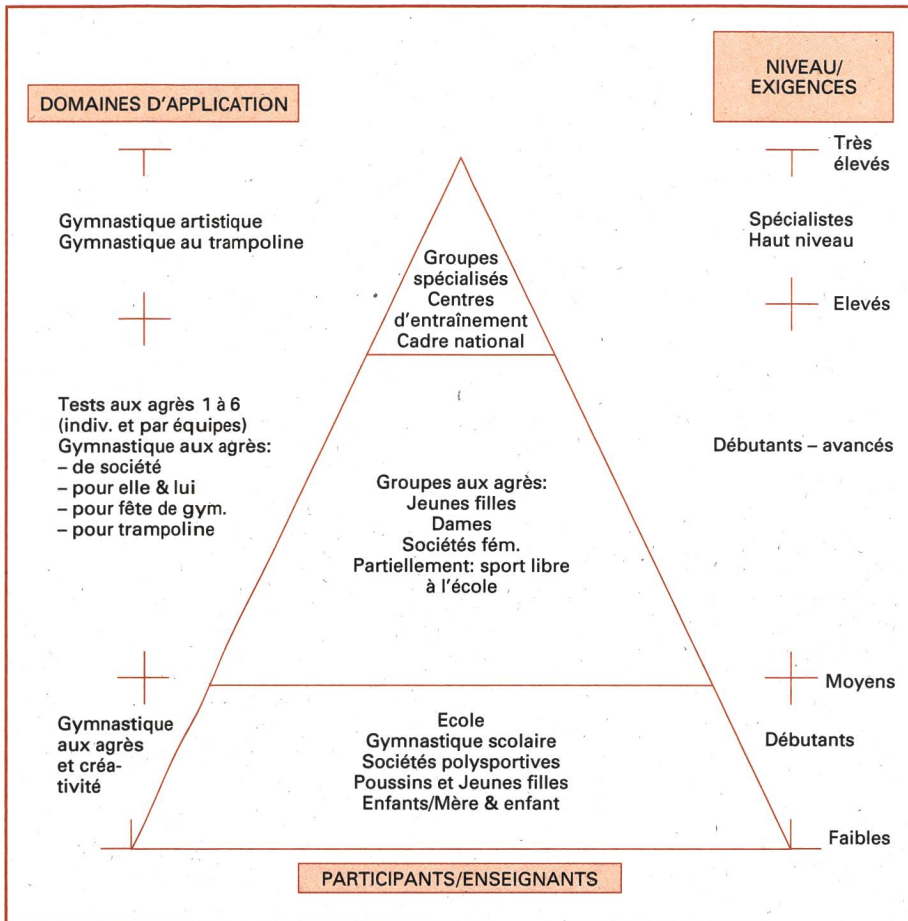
DOMAINES D'APPLICATION

NIVEAU/ EXIGENCES

Très élevés

Gymnastique artistique
Gymnastique au trampoline

Spécialistes
Haut niveau

Groupes spécialisés
Centres d'entraînement
Cadre national

Elevés

Tests aux agrès 1 à 6 (indiv. et par équipes)
Gymnastique aux agrès:
– de société
– pour elle & lui
– pour fête de gym.
– pour trampoline

Débutants – avancés

Groupes aux agrès:
Jeunes filles
Dames
Sociétés fém.
Partiellement: sport libre à l'école

Moyens

Gymnastique aux agrès et créativité

Ecole
Gymnastique scolaire
Sociétés polysportives
Poussins et Jeunes filles
Enfants/Mère & enfant

Débutants

Faibles

PARTICIPANTS/ENSEIGNANTS